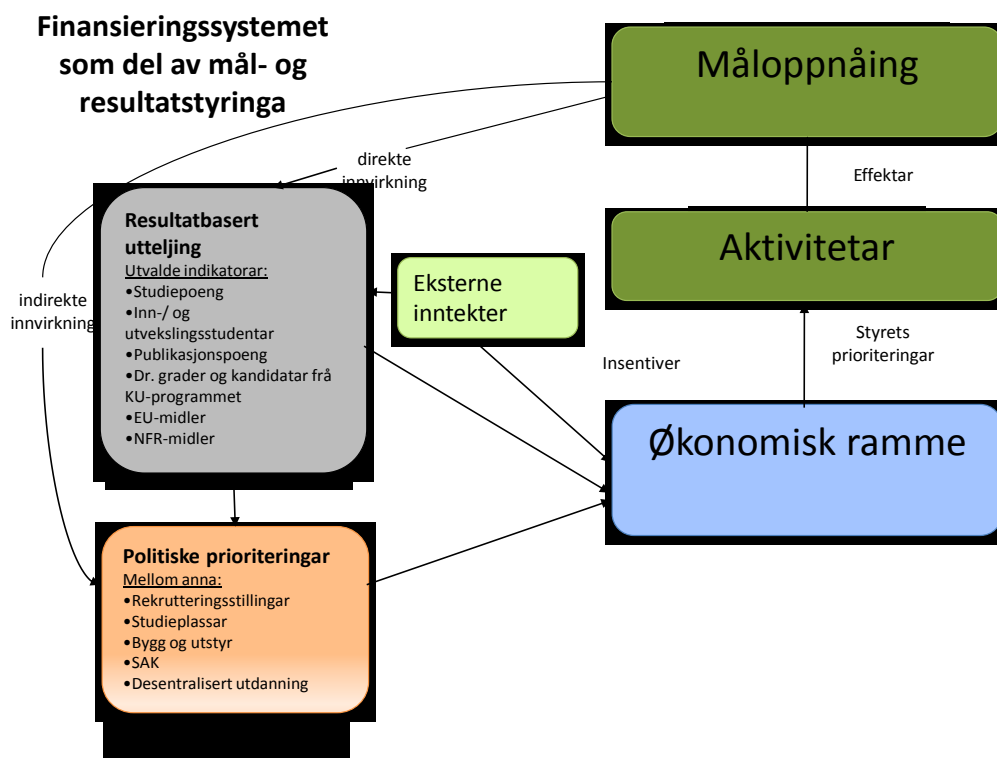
Finansieringssystemet som del av mål- og resultatstyringa

Måloppnåing

direkte innvirkning

Effektar

Resultatbasert utteljing
Utvalde indikatorar:
•Studiepoeng
•Inn-/ og utvekslingsstudentar
•Publikasjonspoeng
•Dr. grader og kandidatar frå KU-programmet
•EU-midler
•NFR-midler

Aktivitetar

indirekte innvirkning

Eksterne inntekter

Styrets prioriteringar

Insentiver

Økonomisk ramme

Politiske prioriteringar
Mellom anna:
•Rekrutteringsstillingar
•Studieplassar
•Bygg og utstyr
•SAK
•Desentralisert utdanning